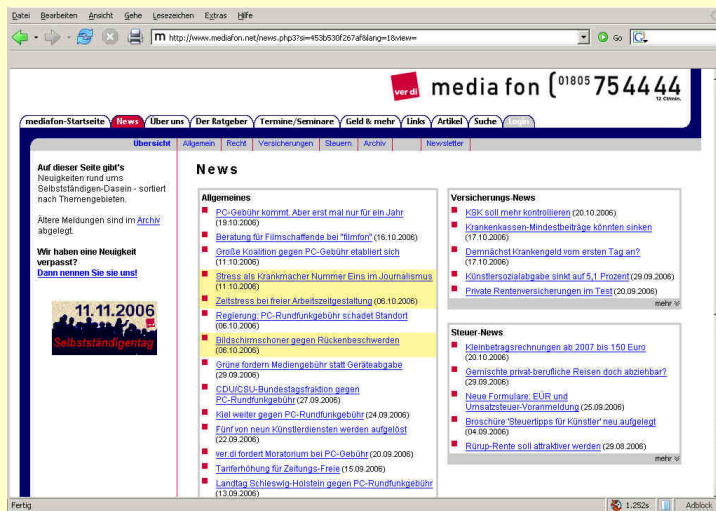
Datei Bearbeiten Ansicht Gehe Lesezeichen Extras Hilfe

http://www.mediafon.net/news.php3?si=453b530f267af&lang=1&view=

Go

ver.di mediafon 01805 754444 12 Ct/min.

mediafon-Startseite | News | Über uns | Der Ratgeber | Termine/Seminare | Geld & mehr | Links | Artikel | Suche | Login

Übersicht | Allgemein | Recht | Versicherungen | Steuern | Archiv | Newsletter

Auf dieser Seite gibt's Neuigkeiten rund ums Selbstständigen-Dasein - sortiert nach Themengebieten.

Ältere Meldungen sind im Archiv abgelegt.

Wir haben eine Neuigkeit verpasst?
Dann nennen Sie sie uns!

11.11.2006
Selbstständigentag

News

Allgemeines
PC-Gebühr kommt. Aber erst mal nur für ein Jahr (19.10.2006)
Beratung für Filmschaffende bei "filmfon" (16.10.2006)
Große Koalition gegen PC-Gebühr etabliert sich (11.10.2006)
Stress als Krankmacher Nummer Eins im Journalismus (11.10.2006)
Zeitstress bei freier Arbeitszeitgestaltung (06.10.2006)
Regierung: PC-Rundfunkgebühr schadet Standort (06.10.2006)
Bildschirmschoner gegen Rückenbeschwerden (06.10.2006)
Grüne fordern Mediengebühr statt Geräteabgabe (29.09.2006)
CDU/CSU-Bundestagsfraktion gegen PC-Rundfunkgebühr (27.09.2006)
Kiel weiter gegen PC-Rundfunkgebühr (24.09.2006)
Fünf von neun Künstlerdiensten werden aufgelöst (22.09.2006)
ver.di fordert Moratorium bei PC-Gebühr (20.09.2006)
Tariferhöhung für Zeitungs-Freie (15.09.2006)
Landtag Schleswig-Holstein gegen PC-Rundfunkgebühr (13.09.2006)

Versicherungs-News
KSK soll mehr kontrollieren (20.10.2006)
Krankenkassen-Mindestbeiträge könnten sinken (17.10.2006)
Demnächst Krankengeld vom ersten Tag an? (17.10.2006)
Künstlersozialabgabe sinkt auf 5,1 Prozent (29.09.2006)
Private Rentenversicherungen im Test (20.09.2006)
mehr

Steuer-News
Kleinbetragsrechnungen ab 2007 bis 150 Euro (20.10.2006)
Gemischte privat-berufliche Reisen doch abziehbar? (29.09.2006)
Neue Formulare: EÜR und Umsatzsteuer-Voranmeldung (25.09.2006)
Broschüre 'Steuertipps für Künstler' neu aufgelegt (04.09.2006)
Rürup-Rente soll attraktiver werden (29.08.2006)
mehr

Fertig | 1,252s | Adblock